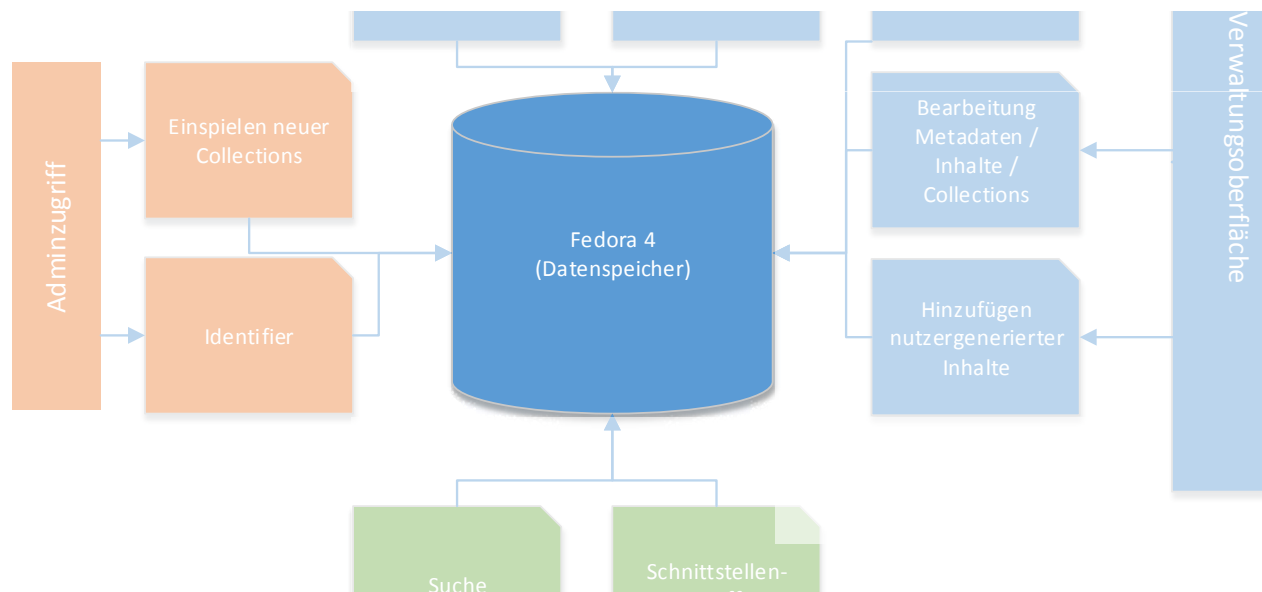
Adminzugriff

Einspielen neuer Collections

Identifier

Fedora 4 (Datenspeicher)

Bearbeitung Metadaten / Inhalte / Collections

Hinzufügen nutzergenerierter Inhalte

Verwaltungsoberfläche

Suche

Schnittstellen-